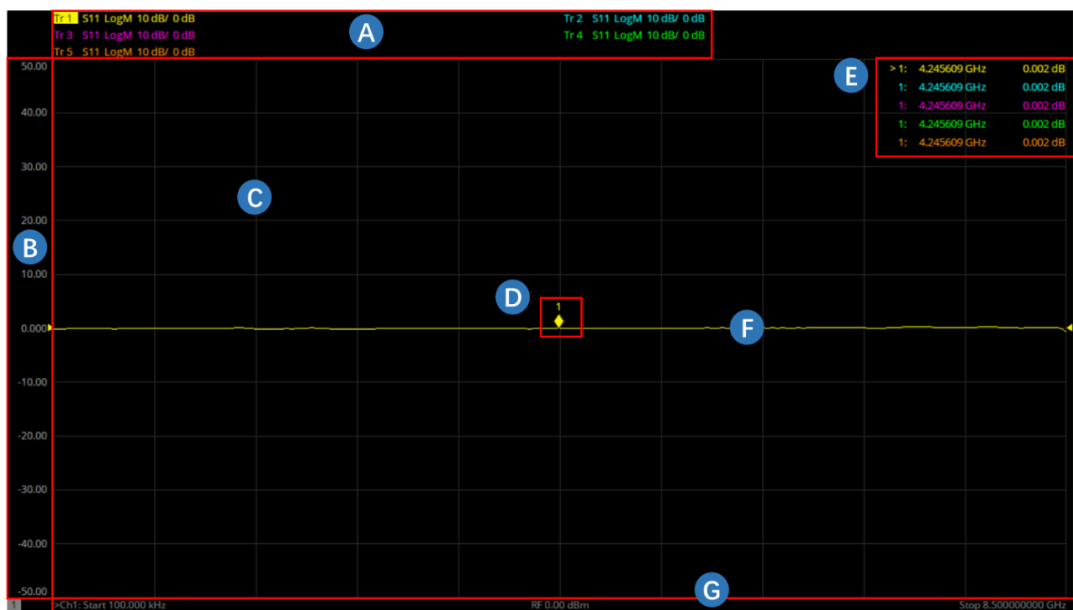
Tr 1 S11 LogM 10 dB/ 0 dB
Tr 3 S11 LogM 10 dB/ 0 dB
Tr 5 S11 LogM 10 dB/ 0 dB
Tr 2 S11 LogM 10 dB/ 0 dB
Tr 4 S11 LogM 10 dB/ 0 dB

A

> 1: 4.245609 GHz 0.002 dB
1: 4.245609 GHz 0.002 dB
1: 4.245609 GHz 0.002 dB
1: 4.245609 GHz 0.002 dB
1: 4.245609 GHz 0.002 dB

E

50.00
40.00
30.00
20.00
10.00
0.000
-10.00
-20.00
-30.00
-40.00
-50.00

B C D F

1

1 >Ch1: Start 100.000 kHz RF 0.00 dBm Stop 8.500000000 GHz

G